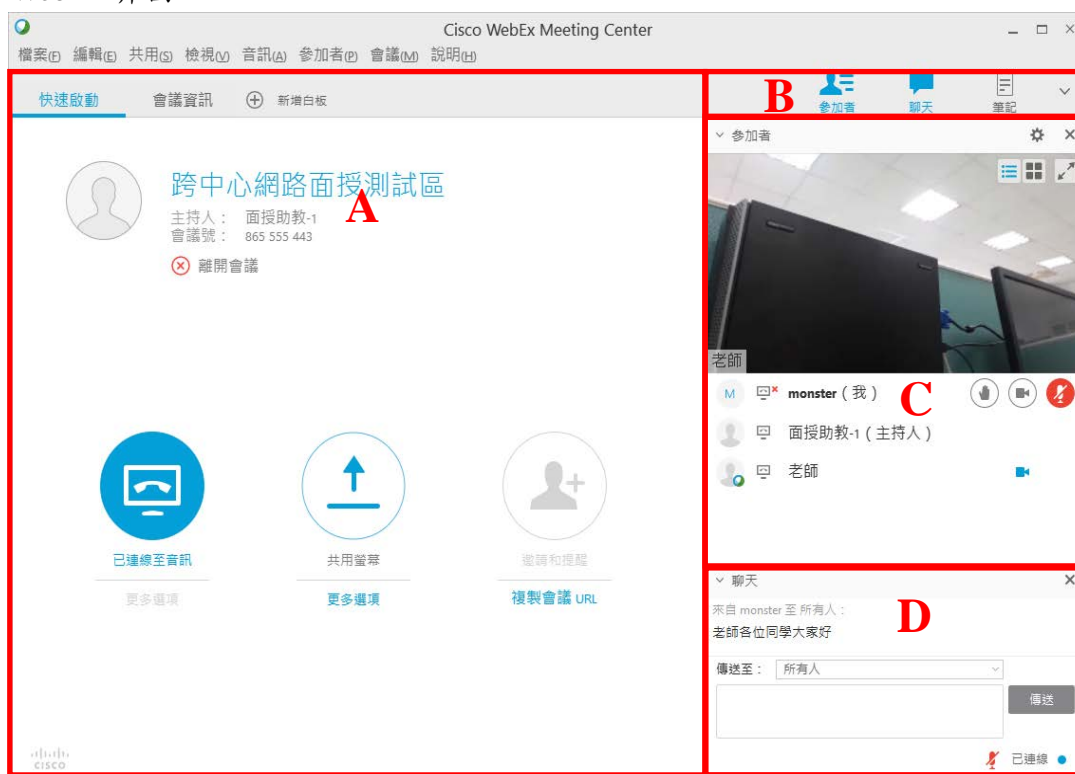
Cisco WebEx Meeting Center

檔案(F) 編輯(E) 共用(S) 檢視(V) 音訊(A) 參加者(P) 會議(M) 說明(H)

快速啟動 會議資訊 新增白板

跨中心網路面授測試區
主持人： 面授助教-1
會議號： 865 555 443
離開會議

A

已連線至音訊
更多選項

共用螢幕
更多選項

邀請和提醒
複製會議 URL

cisco

B
參加者 聊天 筆記

參加者

老師

C

monster (我)
面授助教-1 (主持人)
老師

聊天
來自 monster 至 所有人：
老師各位同學大家好

D

傳送至： 所有人
傳送
已連線